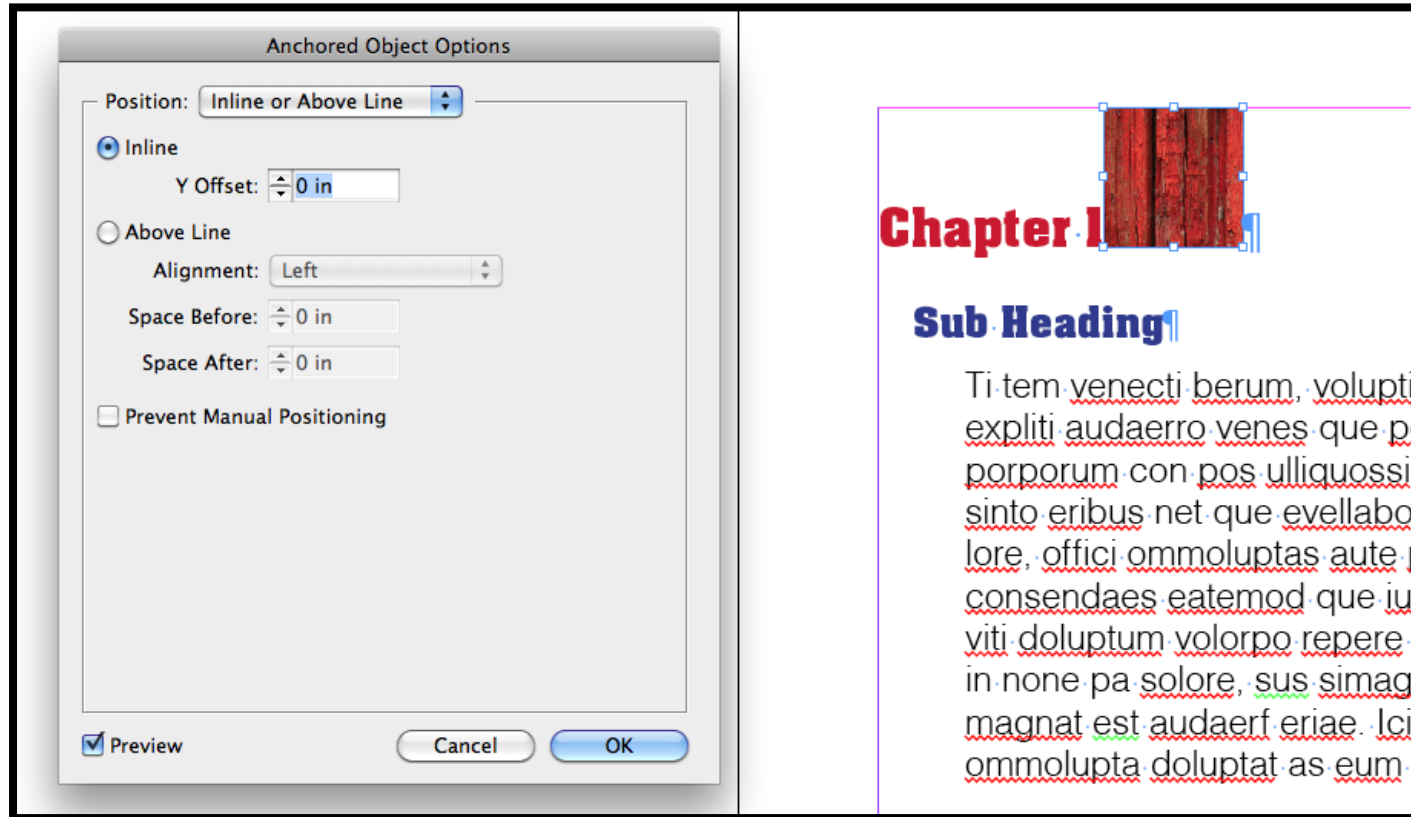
Anchored Object Options

Position: Inline or Above Line

Inline

Y Offset: 0 in

Above Line

Alignment: Left

Space Before: 0 in

Space After: 0 in

Prevent Manual Positioning

Preview

Cancel

OK

Chapter 1¶

Sub Heading¶

Ti tem venecti berum, volupti expliti audaerro venes que p porporum con pos ulliquossi sinto eribus net que evellabo lore, offici ommoluptas aute consendaes eatemod que iu viti doluptum volorpo repere in none pa solore, sus simag magnat est audaerf eriae. Ici ommolupta doluptat as eum